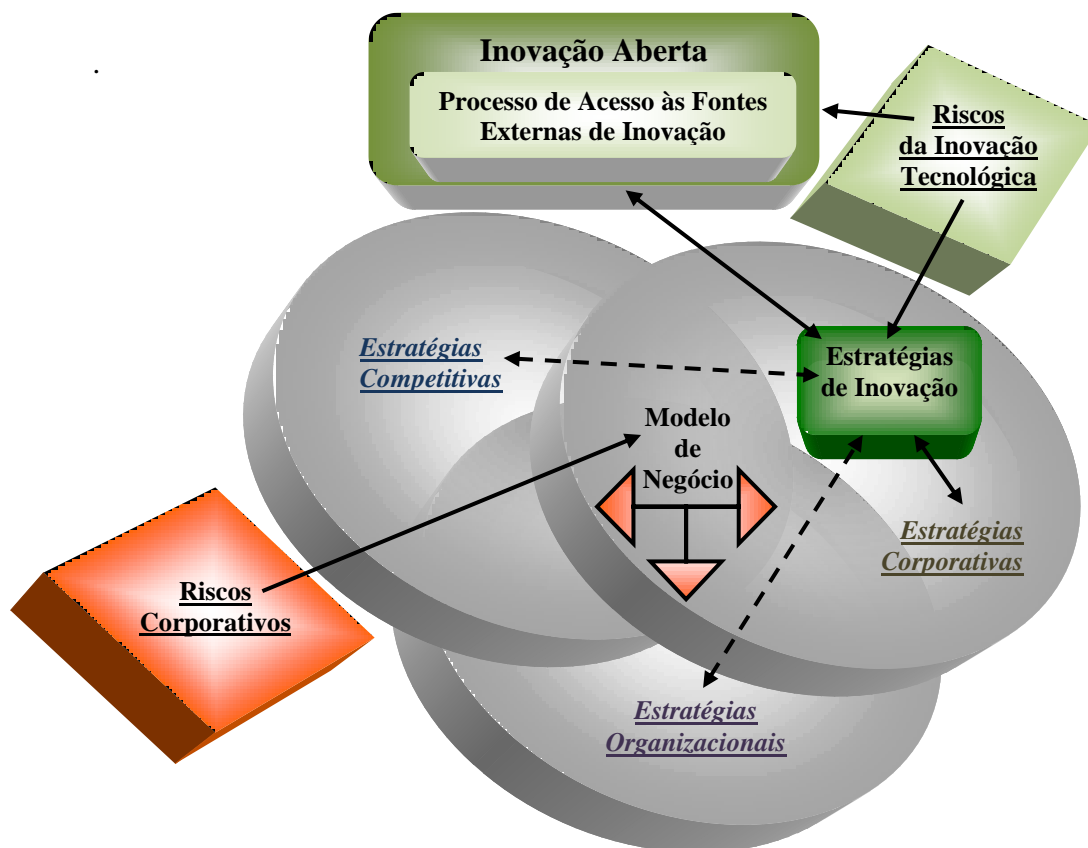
.

Inovação Aberta

Processo de Acesso às Fontes Externas de Inovação

Riscos da Inovação Tecnológica

Estratégias Competitivas

Estratégias de Inovação

Modelo de Negócio

Estratégias Corporativas

Riscos Corporativos

Estratégias Organizacionais